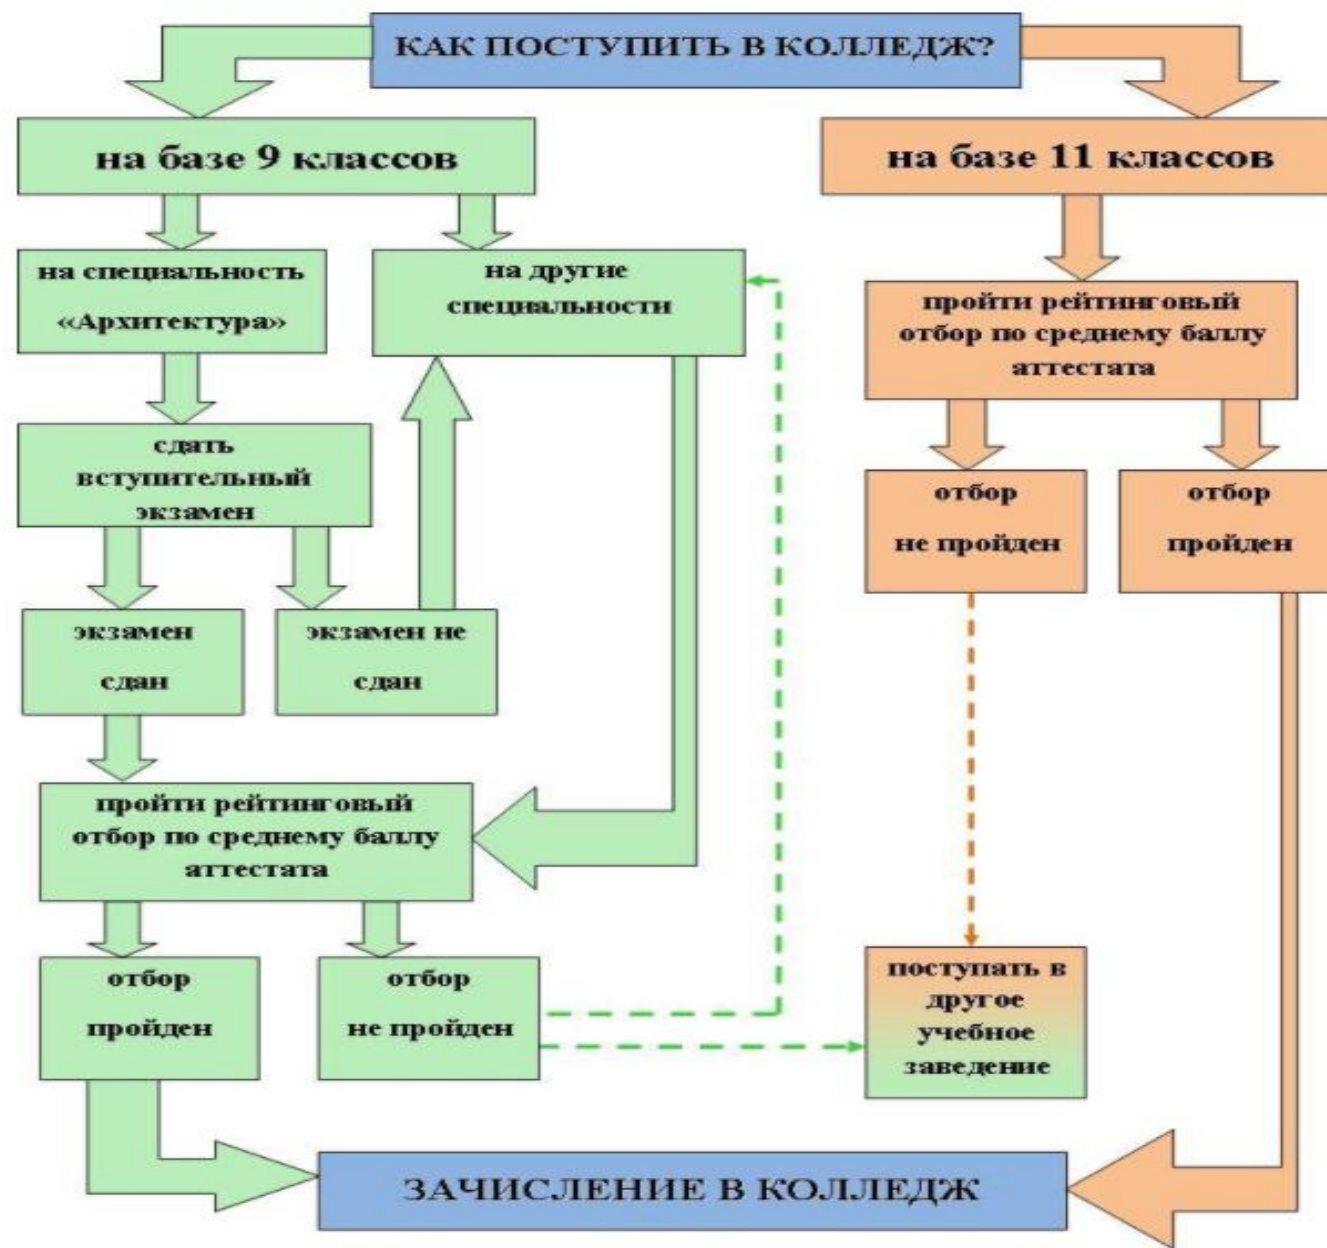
КАК ПОСТУПИТЬ В КОЛЛЕДЖ?

на базе 9 классов

на базе 11 классов

на специальность «Архитектура»

на другие специальности

сдать вступительный экзамен

экзамен сдан

экзамен не сдан

пройти рейтинговый отбор по среднему баллу аттестата

отбор пройден

отбор не пройден

пройти рейтинговый отбор по среднему баллу аттестата

отбор не пройден

отбор пройден

поступать в другое учебное заведение

ЗАЧИСЛЕНИЕ В КОЛЛЕДЖ